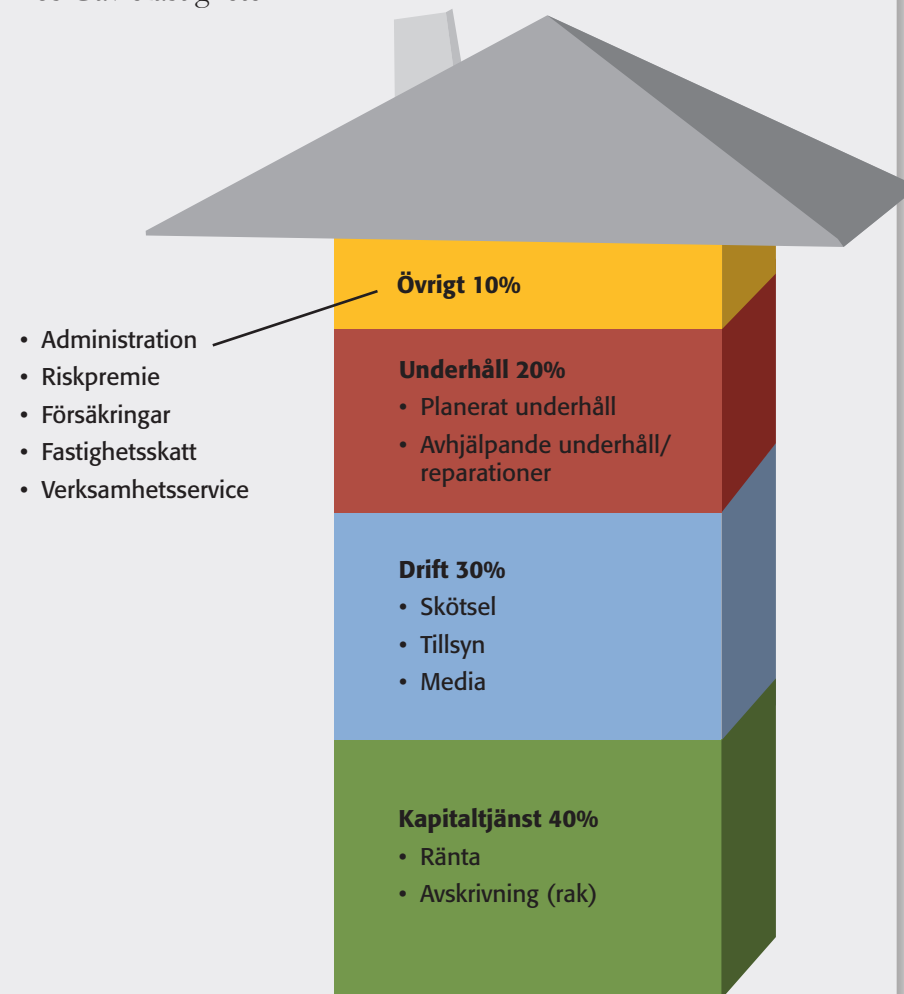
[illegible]

• Administration
• Riskpremie
• Försäkringar
• Fastighetsskatt
• Verksamhetsservice

Övrigt 10%

Underhåll 20%
• Planerat underhåll
• Avhjälpande underhåll/ reparationer

Drift 30%
• Skötsel
• Tillsyn
• Media

Kapitaltjänst 40%
• Ränta
• Avskrivning (rak)